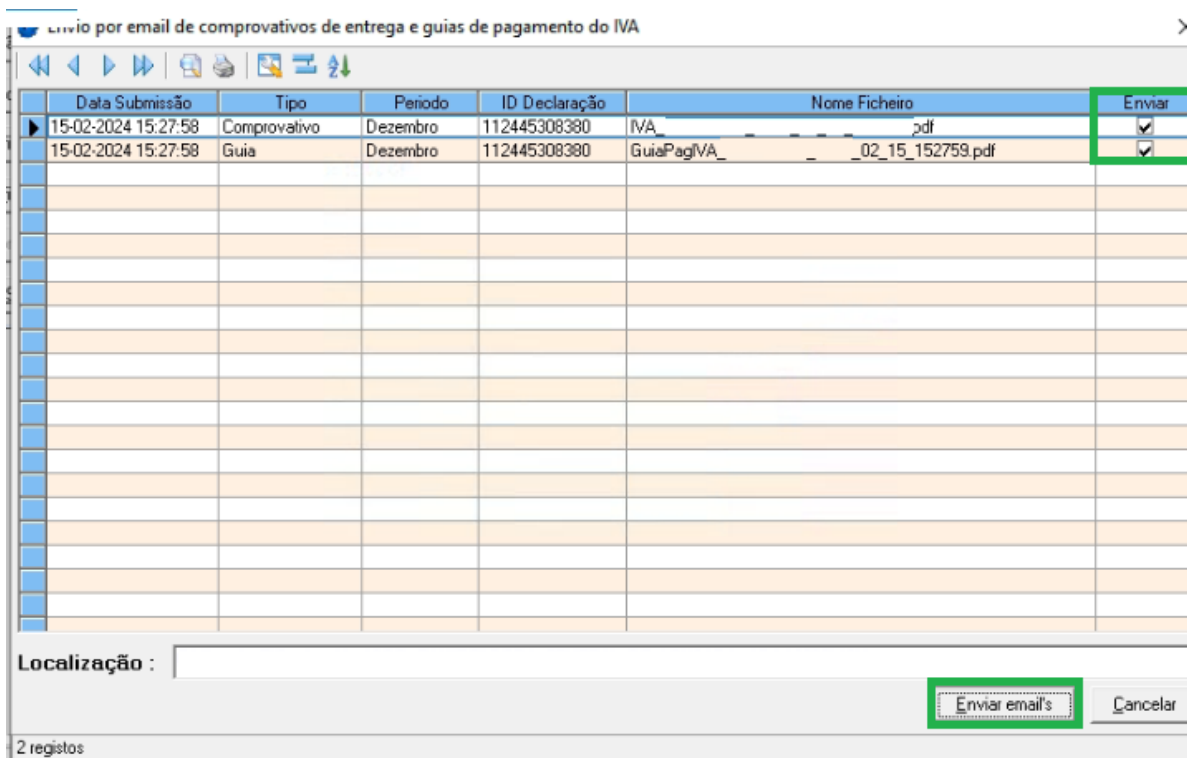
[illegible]vio por email de comprovativos de entrega e guias de pagamento do IVA

| Data Submissão | Tipo | Periodo | ID Declaração | Nome Ficheiro | Enviar |
|---|---|---|---|---|---|
| 15-02-2024 15:27:58 | Comprovativo | Dezembro | 112445308380 | IVA_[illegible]pdf | ✓ |
| 15-02-2024 15:27:58 | Guia | Dezembro | 112445308380 | GuiaPagIVA_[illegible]_02_15_152759.pdf | ✓ |

Localização :

Enviar email's

Cancelar

2 registos